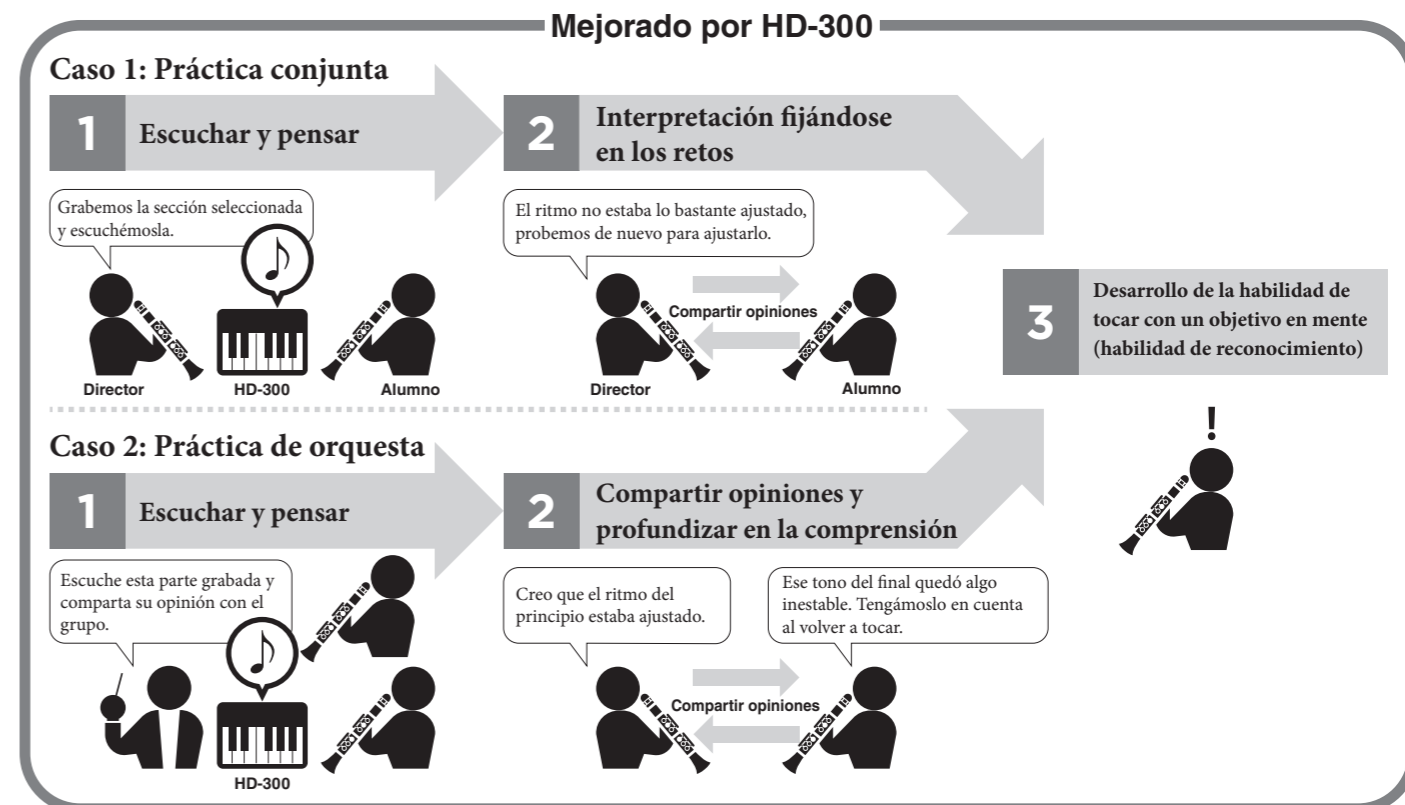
Mejorado por HD-300

Caso 1: Práctica conjunta

1 Escuchar y pensar

Grabemos la sección seleccionada y escuchémosla.

Director HD-300 Alumno

2 Interpretación fijándose en los retos

El ritmo no estaba lo bastante ajustado, probemos de nuevo para ajustarlo.

Compartir opiniones

Director Alumno

3 Desarrollo de la habilidad de tocar con un objetivo en mente (habilidad de reconocimiento)

!

Caso 2: Práctica de orquesta

1 Escuchar y pensar

Escuche esta parte grabada y comparta su opinión con el grupo.

HD-300

2 Compartir opiniones y profundizar en la comprensión

Creo que el ritmo del principio estaba ajustado.

Ese tono del final quedó algo inestable. Tengámoslo en cuenta al volver a tocar.

Compartir opiniones